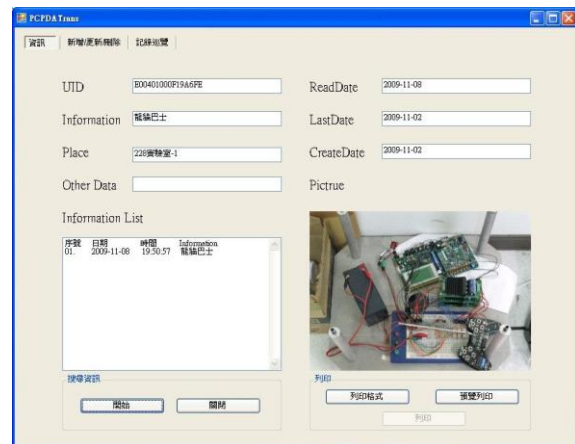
PCPDATrans

資訊 | 新增/更新/刪除 | 記錄瀏覽

UID E00401000F19A6FE

Information 龍貓巴士

Place 228實驗室-1

Other Data

ReadDate 2009-11-08

LastDate 2009-11-02

CreateDate 2009-11-02

Pictrue

Information List

序號 日期 時間 Information
01. 2009-11-08 19:50:57 龍貓巴士

搜尋資訊
開始 關閉

列印
列印格式 預覽列印
列印